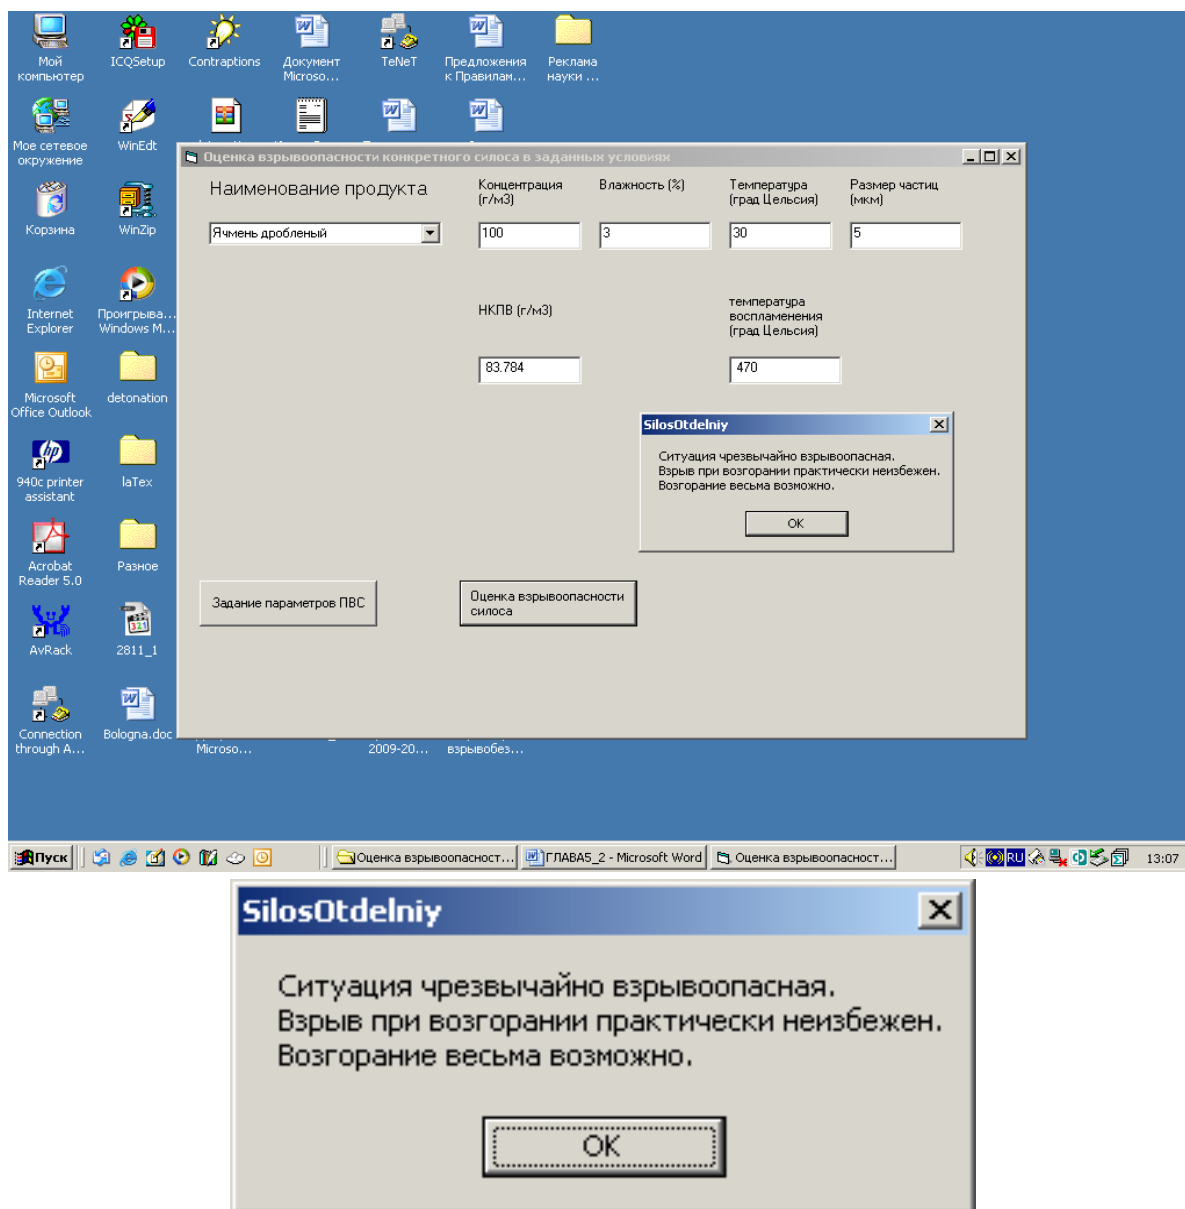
Мой компьютер
ICQSetup
Contraptions
Документ Microso...
TeNeT
Предложения к Правилам...
Реклама науки ...

Мое сетевое окружение
WinEdt

Оценка взрывоопасности конкретного силоса в заданных условиях

Корзина
WinZip

Наименование продукта
Концентрация (г/м3)
Влажность (%)
Температура (град Цельсия)
Размер частиц (мкм)

Ячмень дробленый
100
3
30
5

Internet Explorer
Проигрыва... Windows M...

НКПВ (г/м3)
температура воспламенения (град Цельсия)

83.784
470

Microsoft Office Outlook
detonation

SilosOtdelniy
Ситуация чрезвычайно взрывоопасная.
Взрыв при возгорании практически неизбежен.
Возгорание весьма возможно.
OK

940c printer assistant
laTex

Acrobat Reader 5.0
Разное

Задание параметров ПВС
Оценка взрывоопасности силоса

AvRack
2811_1

Connection through A...
Bologna.doc
Microso...
2009-20...
взрывобез...

Пуск
Оценка взрывоопасност...
ГЛАВА5_2 - Microsoft Word
Оценка взрывоопасност...
RU
13:07

SilosOtdelniy
Ситуация чрезвычайно взрывоопасная.
Взрыв при возгорании практически неизбежен.
Возгорание весьма возможно.
OK